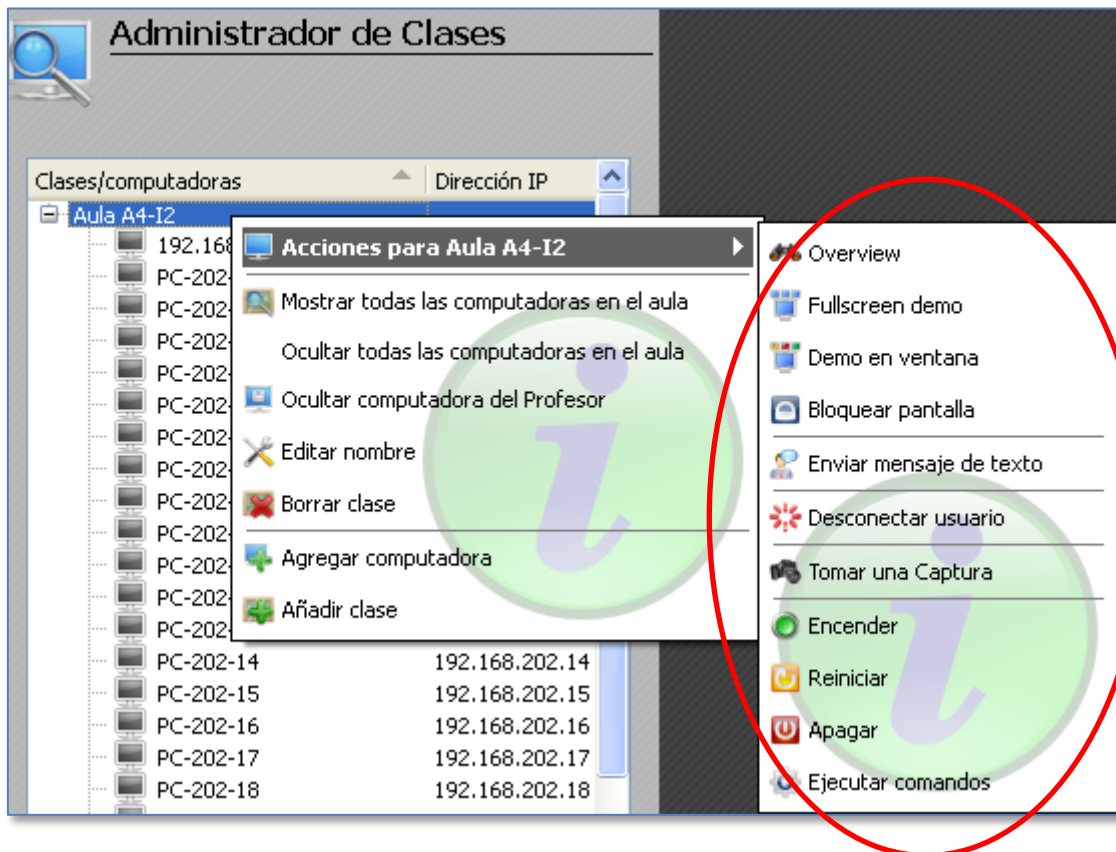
Administrador de Clases

| Clases/computadoras | Dirección IP |
|---|---|
| Aula A4-I2 | |
| 192.168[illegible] | |
| PC-202-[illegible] | |
| PC-202-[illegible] | |
| PC-202-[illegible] | |
| PC-202-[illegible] | |
| PC-202-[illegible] | |
| PC-202-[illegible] | |
| PC-202-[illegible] | |
| PC-202-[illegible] | |
| PC-202-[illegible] | |
| PC-202-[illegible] | |
| PC-202-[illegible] | |
| PC-202-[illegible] | |
| PC-202-14 | 192.168.202.14 |
| PC-202-15 | 192.168.202.15 |
| PC-202-16 | 192.168.202.16 |
| PC-202-17 | 192.168.202.17 |
| PC-202-18 | 192.168.202.18 |

Acciones para Aula A4-I2
Mostrar todas las computadoras en el aula
Ocultar todas las computadoras en el aula
Ocultar computadora del Profesor
Editar nombre
Borrar clase
Agregar computadora
Añadir clase

Overview
Fullscreen demo
Demo en ventana
Bloquear pantalla
Enviar mensaje de texto
Desconectar usuario
Tomar una Captura
Encender
Reiniciar
Apagar
Ejecutar comandos